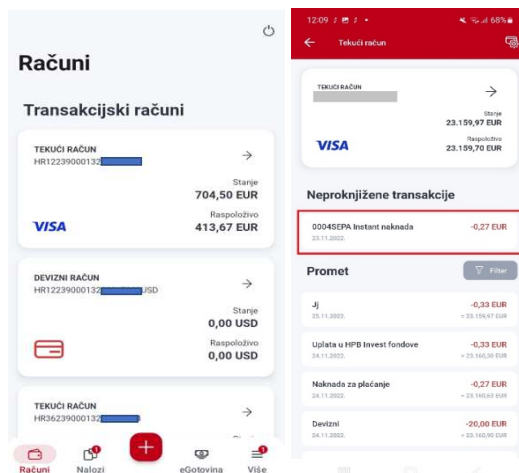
Računi

Transakcijski računi

TEKUĆI RAČUN
HR12239000132

Stanje
704,50 EUR

Raspoloživo
413,67 EUR

VISA

DEVIZNI RAČUN
HR12239000132 USD

Stanje
0,00 USD

Raspoloživo
0,00 USD

TEKUĆI RAČUN
HR36239000132

Računi
Nalozi
eGotovina
Više

12:09
68%

Tekući račun

TEKUĆI RAČUN

Stanje
23.159,97 EUR

Raspoloživo
23.159,70 EUR

VISA

Neproknjižene transakcije

0004SEPA Instant naknada
23.11.2022.
-0,27 EUR

Promet

Filter

Jj
25.11.2022.
-0,33 EUR
= 23.159,97 EUR

Uplata u HPB Invest fondove
24.11.2022.
-0,33 EUR
= 23.160,30 EUR

Naknada za plaćanje
24.11.2022.
-0,27 EUR
= 23.160,63 EUR

Devizni
24.11.2022.
-20,00 EUR
= 23.160,90 EUR